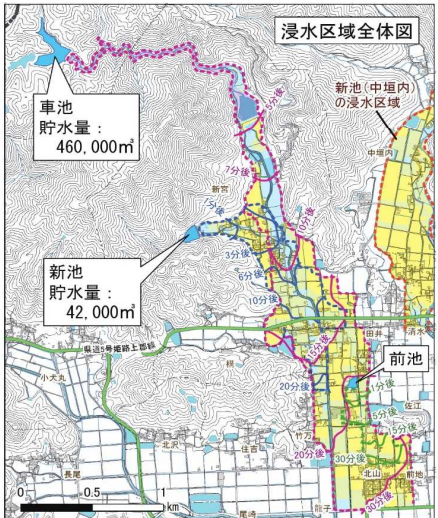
浸水区域全体図

車池
貯水量：
460,000m³

新池（中垣内）の浸水区域

新池
貯水量：
42,000m³

前池

5分後
7分後
1分後
10分後
3分後
6分後
10分後
15分後
20分後
1分後
5分後
5分後
20分後
30分後
30分後

新宮
中垣内
県道5号姫路上郡線
小犬丸
北山
前地
長尾
佐江
竹万
田井
清水
尾崎
鶴子
住吉

0
0.5
1
km